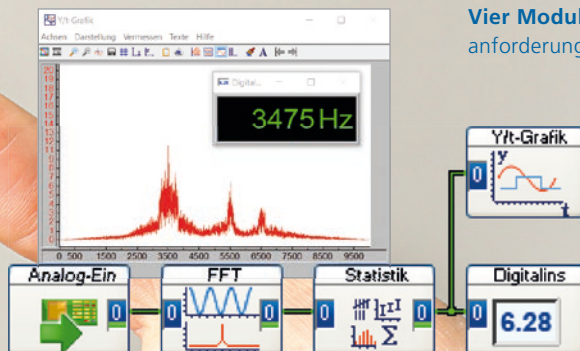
Y/t-Grafik
Achsen Darstellung Vermessen Texte Hilfe
20 19 18 17 16 15 14 13 12 11 10 9 8 7 6 5 4 3 2 1 0
0 500 1500 2500 3500 4500 5500 6500 7500 8500 9500
Digital...
3475 Hz

Vier Modul
anforderung

Y/t-Grafik
0
Analog-Ein
0
FFT
0
0
Statistik
0
0
Digitalins
0
6.28